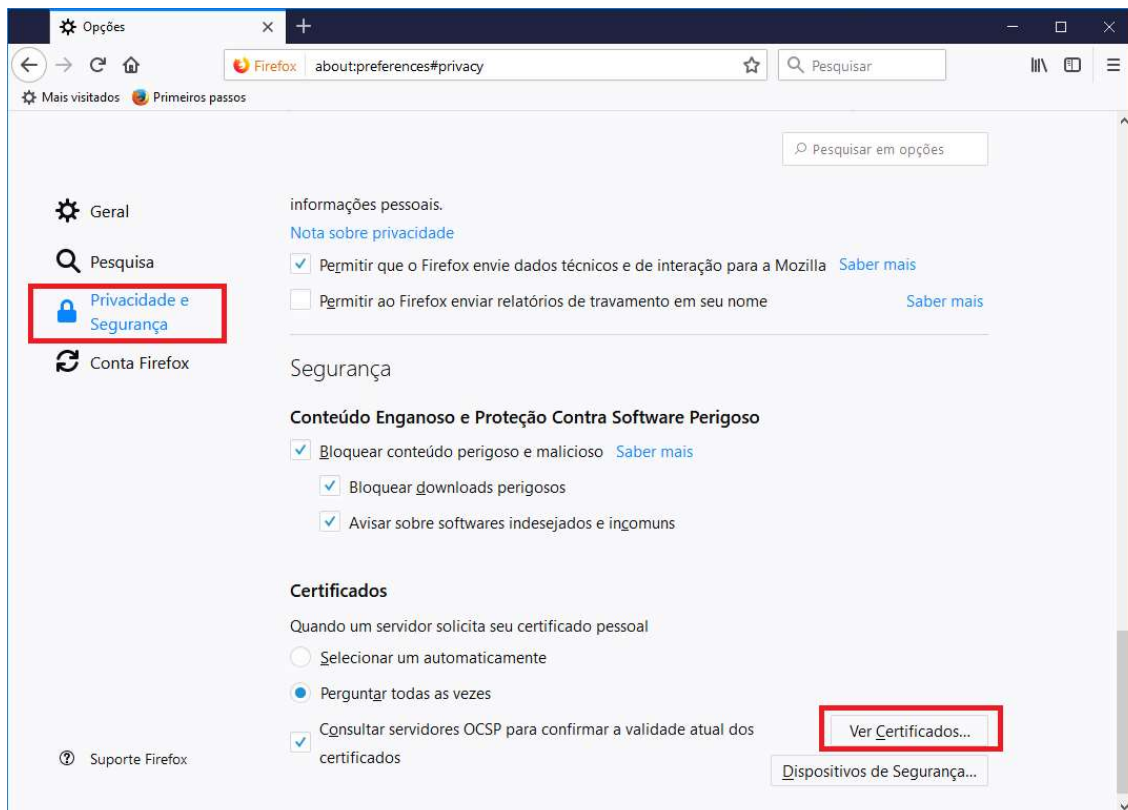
Opções

Firefox about:preferences#privacy

Pesquisar

Mais visitados Primeiros passos

Pesquisar em opções

Geral

Pesquisa

Privacidade e Segurança

Conta Firefox

Suporte Firefox

informações pessoais.

Nota sobre privacidade

Permitir que o Firefox envie dados técnicos e de interação para a Mozilla Saber mais

Permitir ao Firefox enviar relatórios de travamento em seu nome Saber mais

Segurança

Conteúdo Enganoso e Proteção Contra Software Perigoso

Bloquear conteúdo perigoso e malicioso Saber mais

Bloquear downloads perigosos

Avisar sobre softwares indesejados e incomuns

Certificados

Quando um servidor solicita seu certificado pessoal

Selecionar um automaticamente

Perguntar todas as vezes

Consultar servidores OCSP para confirmar a validade atual dos certificados

Ver Certificados...

Dispositivos de Segurança...